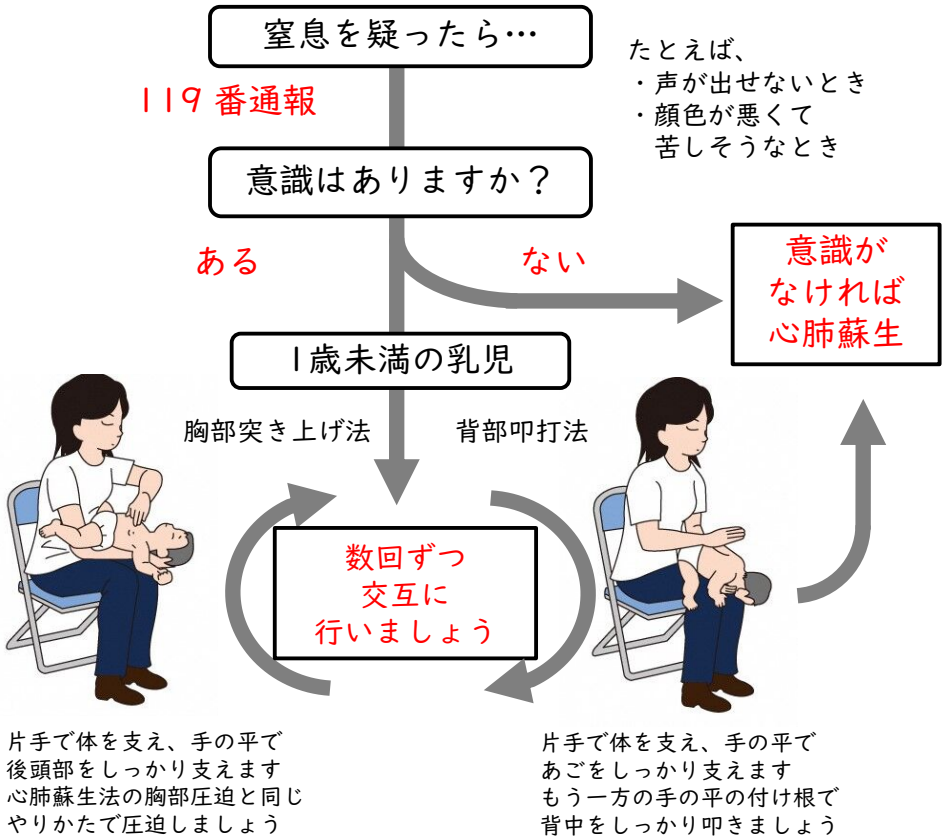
窒息を疑ったら…

たとえば、
・声が出せないとき
・顔色が悪くて
苦しそうなとき

119 番通報

意識はありますか？

ある

ない

意識がなければ心肺蘇生

1歳未満の乳児

胸部突き上げ法

背部叩打法

数回ずつ交互に行いましょう

片手で体を支え、手の平で後頭部をしっかり支えます
心肺蘇生法の胸部圧迫と同じやりかたで圧迫しましょう

片手で体を支え、手の平であごをしっかり支えます
もう一方の手の平の付け根で背中をしっかり叩きましょう